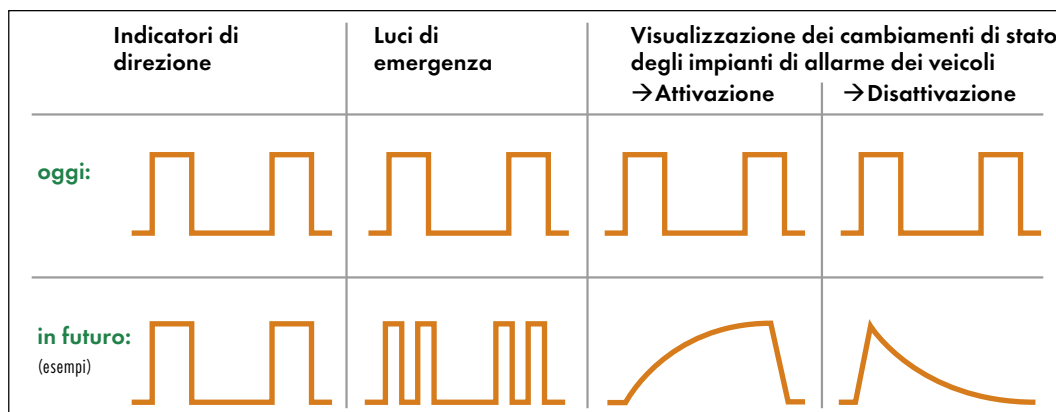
| | Indicatori di direzione | Luci di emergenza | Visualizzazione dei cambiamenti di stato degli impianti di allarme dei veicoli →Attivazione | →Disattivazione |
|---|---|---|---|---|
| oggi: | | | | |
| in futuro: (esempi) | | | | |